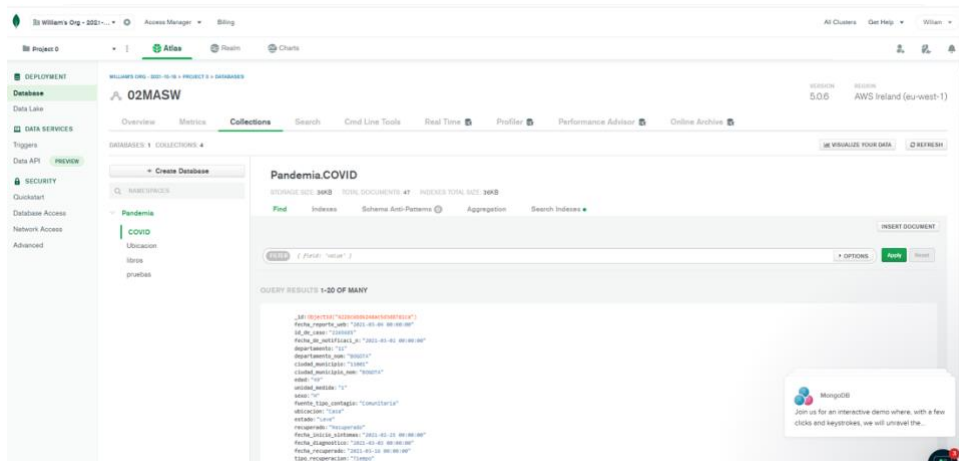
William's Org - 2021-... Access Manager Billing All Clusters Get Help William

Project 0 Atlas Realm Charts

DEPLOYMENT
Database
Data Lake
DATA SERVICES
Triggers
Data API PREVIEW
SECURITY
Quickstart
Database Access
Network Access
Advanced

WILLIAM'S ORG - 2021-10-16 > PROJECT 0 > DATABASES

02MASW

VERSION 5.0.6 REGION AWS Ireland (eu-west-1)

Overview Metrics Collections Search Cmd Line Tools Real Time Profiler Performance Advisor Online Archive

DATABASES: 1 COLLECTIONS: 4

VISUALIZE YOUR DATA REFRESH

+ Create Database

NAMESPACES

Pandemia
COVID
Ubicacion
libros
pruebas

Pandemia.COVID

STORAGE SIZE: 36KB TOTAL DOCUMENTS: 47 INDEXES TOTAL SIZE: 36KB

Find Indexes Schema Anti-Patterns Aggregation Search Indexes

INSERT DOCUMENT

FILTER { field: 'value' } OPTIONS Apply Reset

QUERY RESULTS 1-20 OF MANY

_id: ObjectId("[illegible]")
fecha_reporte_web: "2021-03-04 00:00:00"
id_de_caso: "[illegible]"
fecha_de_notificaci_n: "2021-03-02 00:00:00"
departamento: "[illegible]"
departamento_nom: "BOGOTA"
ciudad_municipio: "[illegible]"
ciudad_municipio_nom: "BOGOTA"
edad: "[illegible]"
unidad_medida: "1"
sexo: "M"
fuente_tipo_contagio: "Comunitaria"
ubicacion: "Casa"
estado: "Leve"
recuperado: "Recuperado"
fecha_inicio_sintomas: "2021-02-23 00:00:00"
fecha_diagnostico: "2021-03-02 00:00:00"
fecha_recuperado: "2021-03-16 00:00:00"
tipo_recuperacion: "Tiempo"

MongoDB
Join us for an interactive demo where, with a few clicks and keystrokes, we will unravel the...